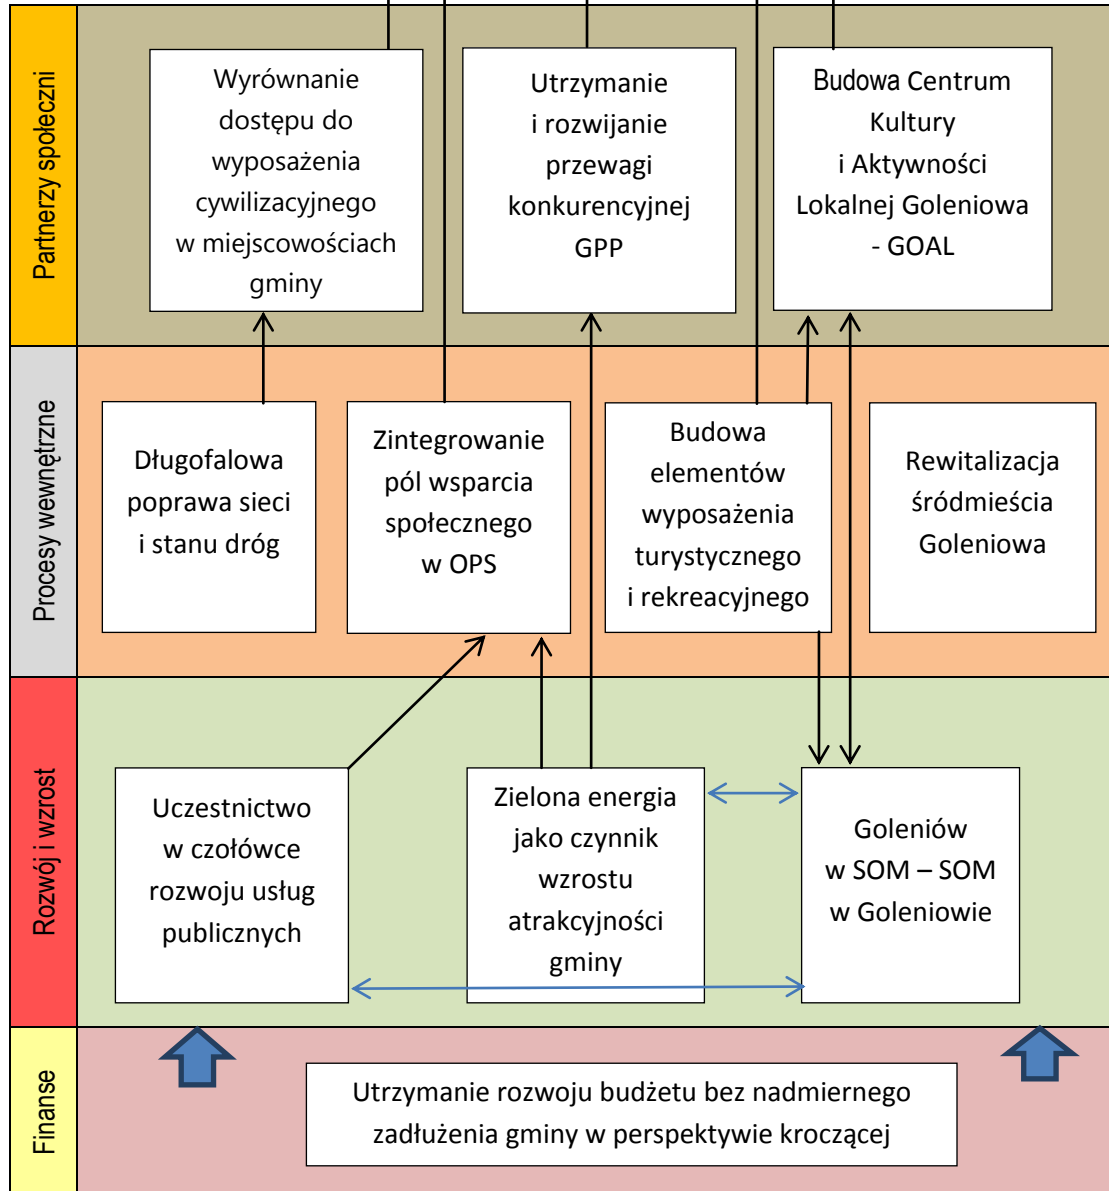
Partnerzy społeczni

Wyrównanie dostępu do wyposażenia cywilizacyjnego w miejscowościach gminy

Utrzymanie i rozwijanie przewagi konkurencyjnej GPP

Budowa Centrum Kultury i Aktywności Lokalnej Goleniowa - GOAL

Procesy wewnętrzne

Długofalowa poprawa sieci i stanu dróg

Zintegrowanie pól wsparcia społecznego w OPS

Budowa elementów wyposażenia turystycznego i rekreacyjnego

Rewitalizacja śródmieścia Goleniowa

Rozwój i wzrost

Uczestnictwo w czołówce rozwoju usług publicznych

Zielona energia jako czynnik wzrostu atrakcyjności gminy

Goleniów w SOM – SOM w Goleniowie

Finanse

Utrzymanie rozwoju budżetu bez nadmiernego zadłużenia gminy w perspektywie kroczącej